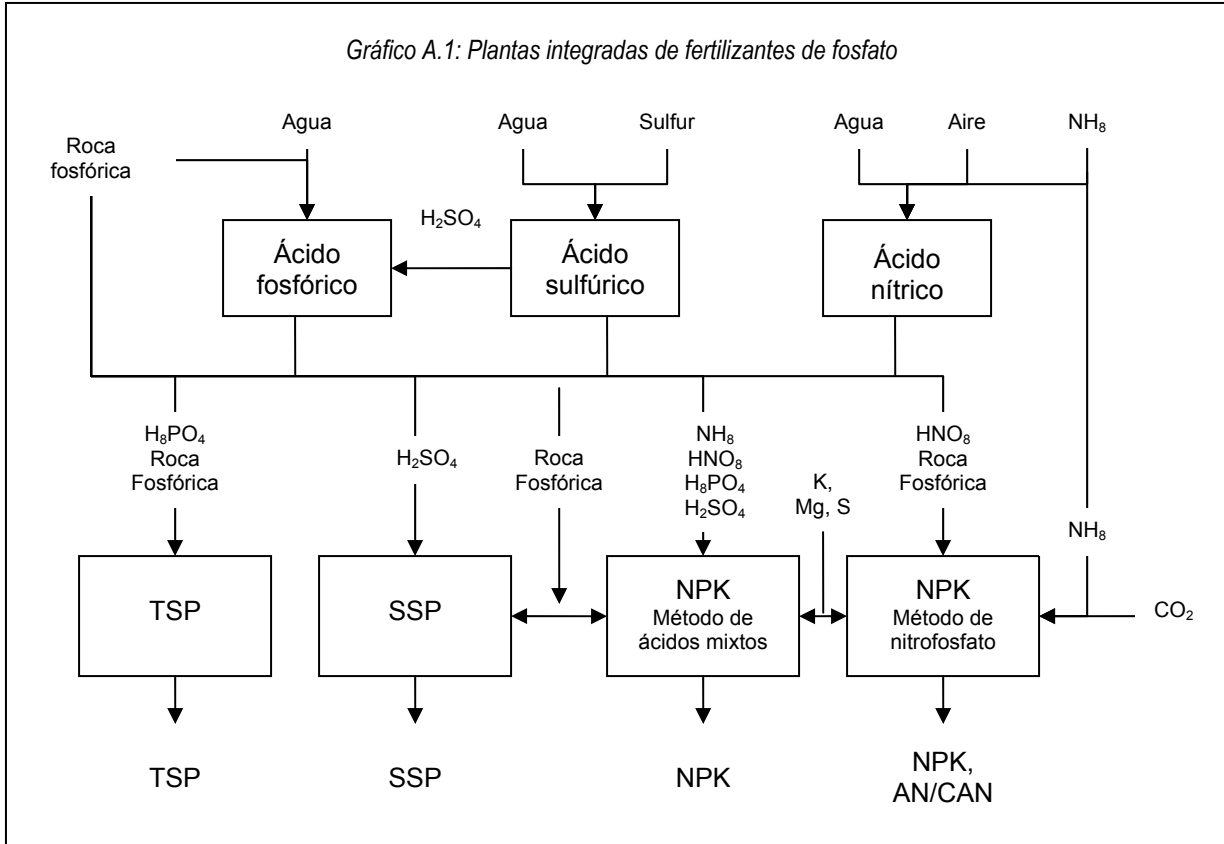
Gráfico A.1: Plantas integradas de fertilizantes de fosfato

Roca fosfórica

Agua

Agua

Sulfur

Agua

Aire

$NH_8$

$H_2SO_4$

Ácido fosfórico

Ácido sulfúrico

Ácido nítrico

$H_8PO_4$
Roca Fosfórica

$H_2SO_4$

Roca Fosfórica

$NH_8$
$HNO_8$
$H_8PO_4$
$H_2SO_4$

K, Mg, S

$HNO_8$
Roca Fosfórica

$NH_8$

TSP

SSP

NPK
Método de ácidos mixtos

NPK
Método de nitrofosfato

$CO_2$

TSP

SSP

NPK

NPK, AN/CAN